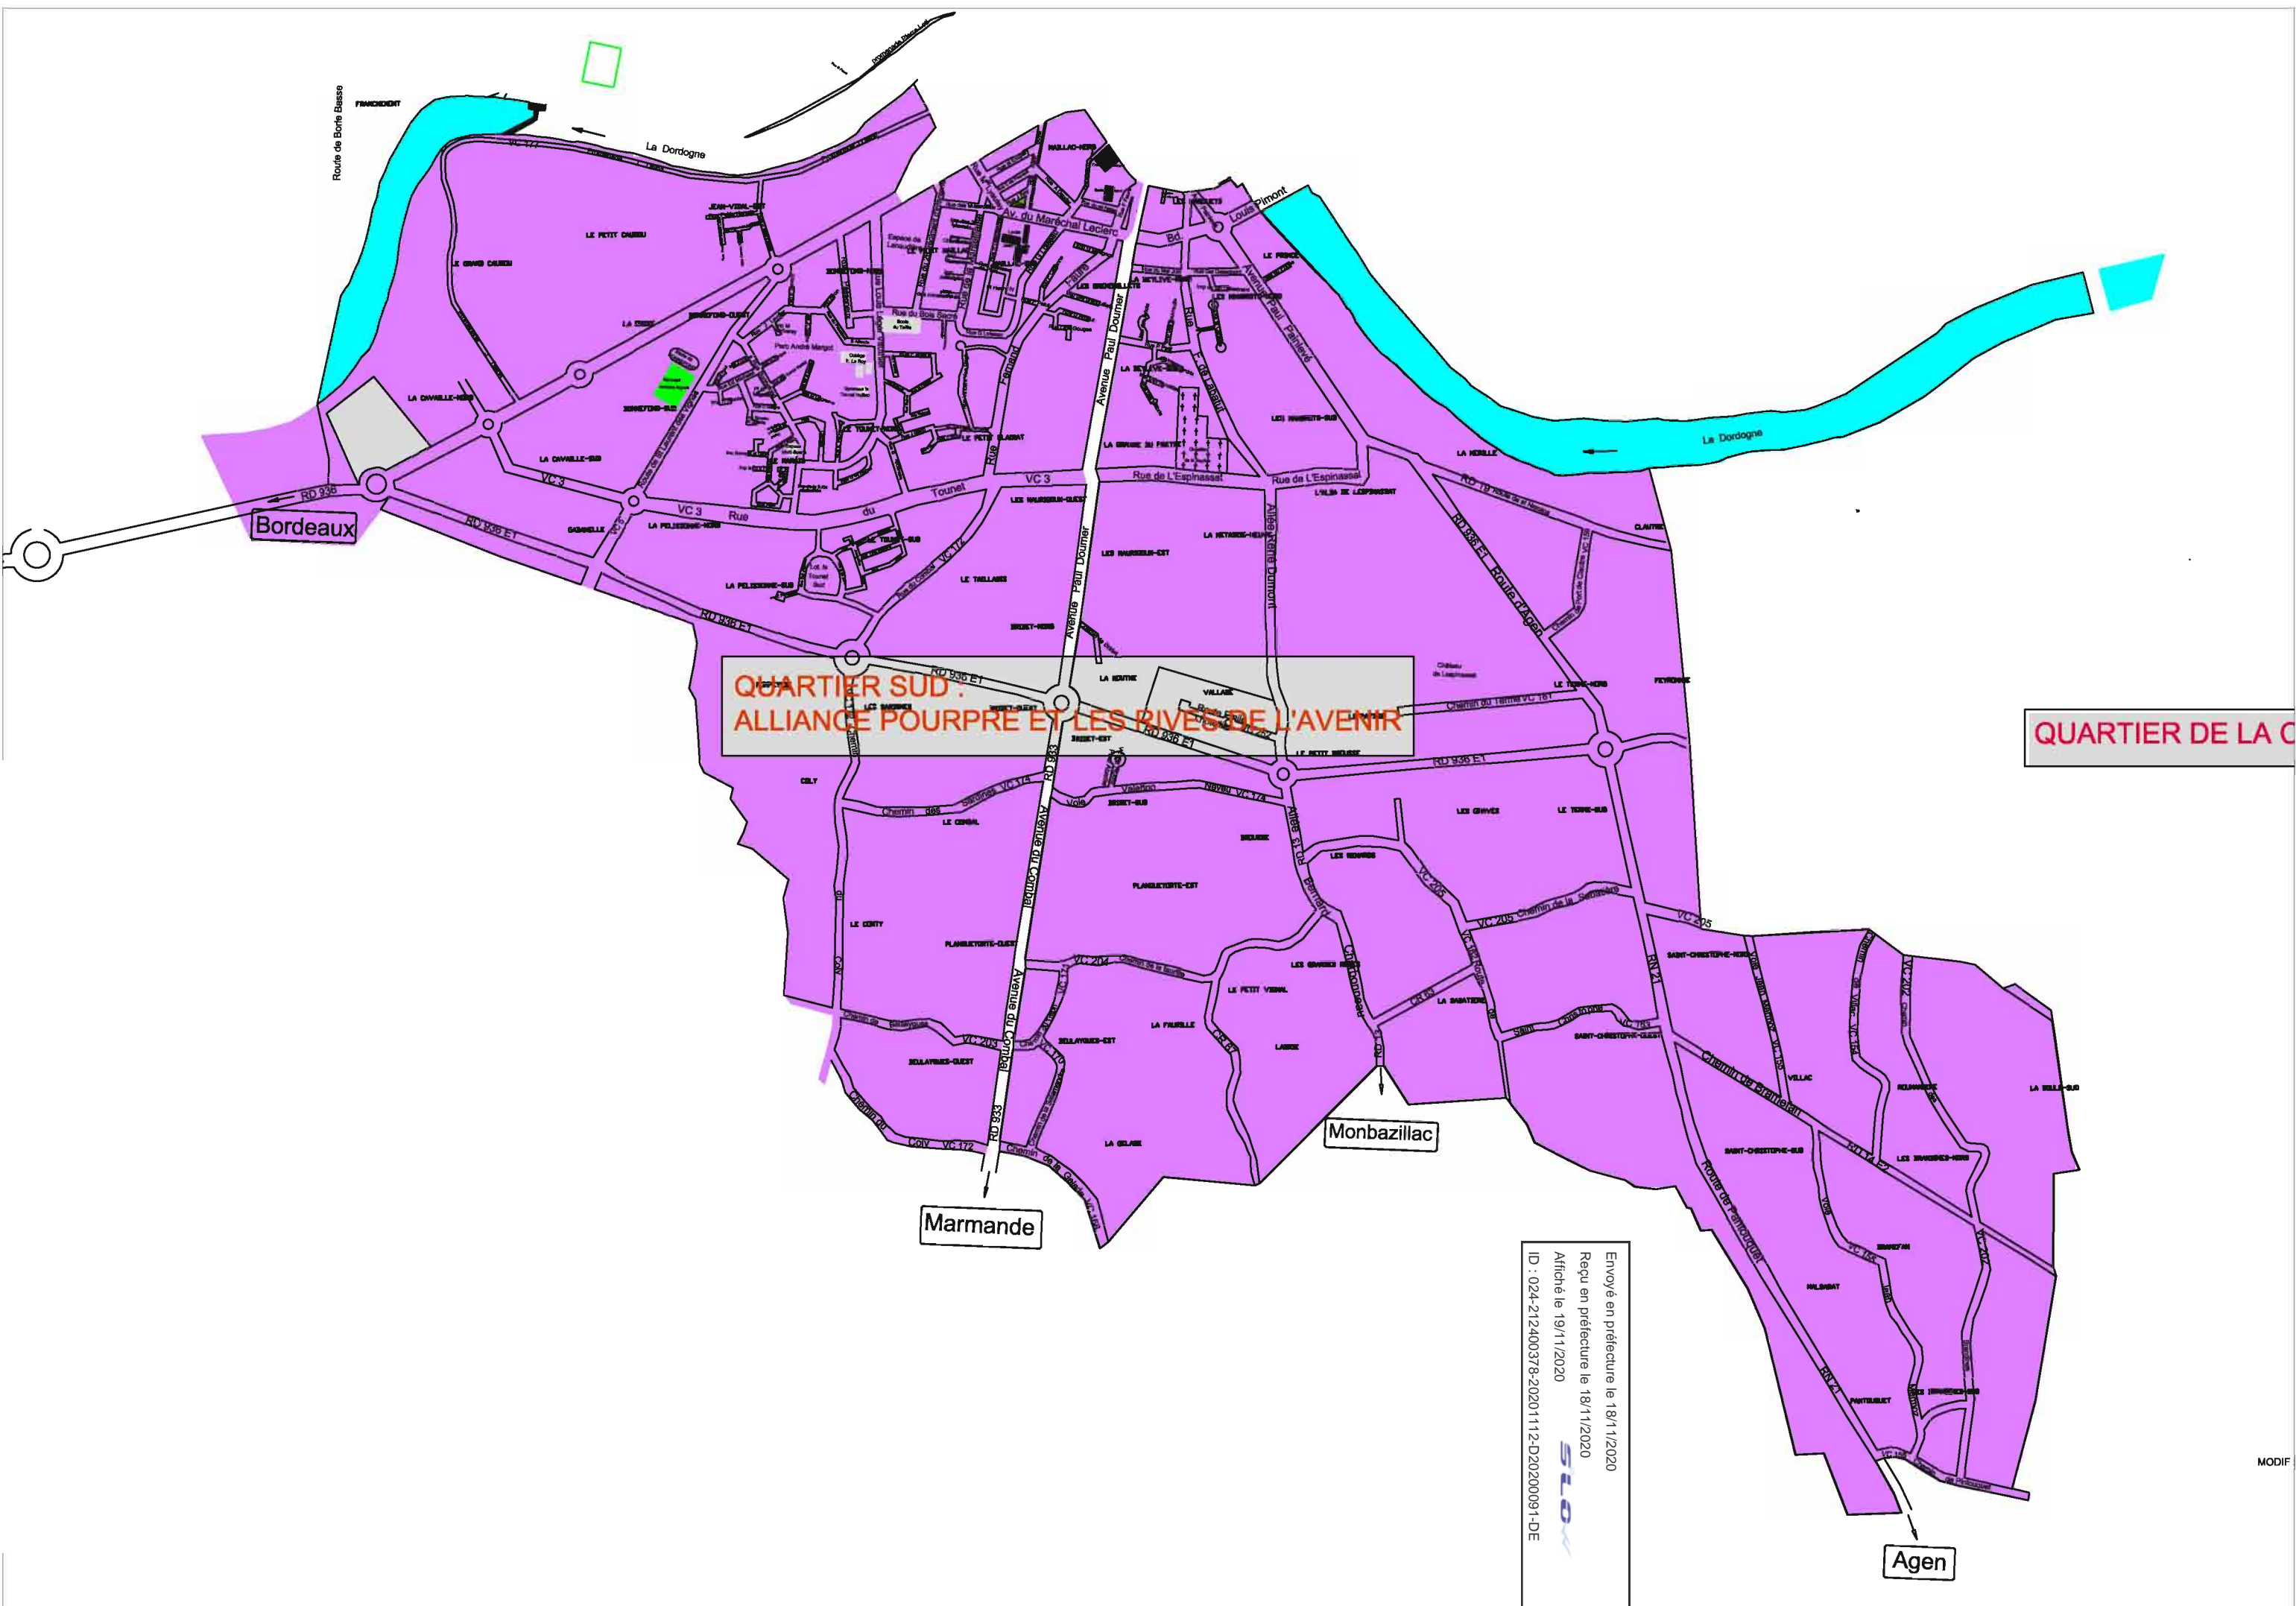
QUARTIER SUD :
ALLIANCE POURPRE ET LES RIVES DE L'AVENIR

QUARTIER DE LA C

La Dordogne

La Dordogne

Route de Borie Basse

Bordeaux

Marmande

Monbazillac

Agen

RD 936

RD 936 E1

VC 3

Rue du Tounet

Av. du Maréchal Leclerc

Avenue Paul Doumer

Rue de L'Espinassat

Allée Henri Dumont

Louis Pimont

Avenue Paul Painlevé

Route d'Agen

RD 936 E1

RD 933

Avenue du Combal

Allée St de Bernard

Chemin de la Sauvagère

VC 205

RN 21

Chemin de Brenetelle

Route de Pombonne

Chemin du Coly VC 172

VC 202

VC 174

Envoyé en préfecture le 18/11/2020
Reçu en préfecture le 18/11/2020
Affiché le 19/11/2020
ID : 024-212400378-20201112-D20200091-DE

SLOW

MODIF